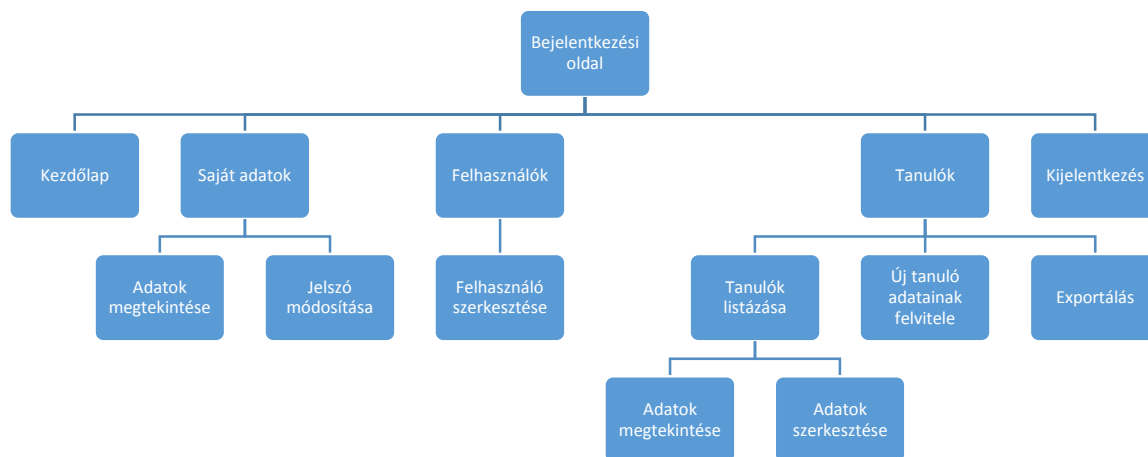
Bejelentkezési oldal

Kezdőlap

Saját adatok

Adatok megtekintése

Jelszó módosítása

Felhasználók

Felhasználó szerkesztése

Tanulók

Tanulók listázása

Adatok megtekintése

Adatok szerkesztése

Új tanuló adatainak felvitele

Exportálás

Kijelentkezés